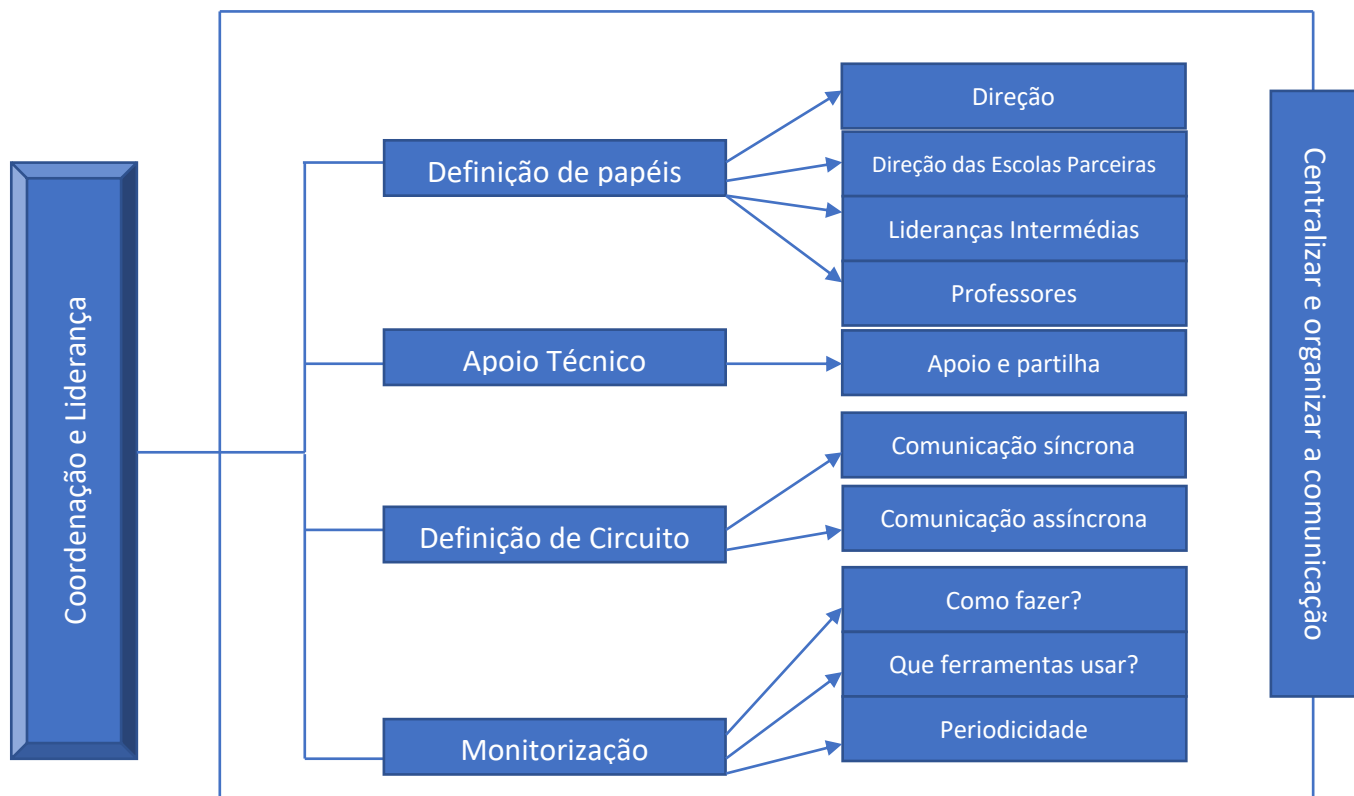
Coordenação e Liderança

Definição de papéis

Direção

Direção das Escolas Parceiras

Lideranças Intermédias

Professores

Apoio Técnico

Apoio e partilha

Definição de Circuito

Comunicação síncrona

Comunicação assíncrona

Monitorização

Como fazer?

Que ferramentas usar?

Periodicidade

Centralizar e organizar a comunicação